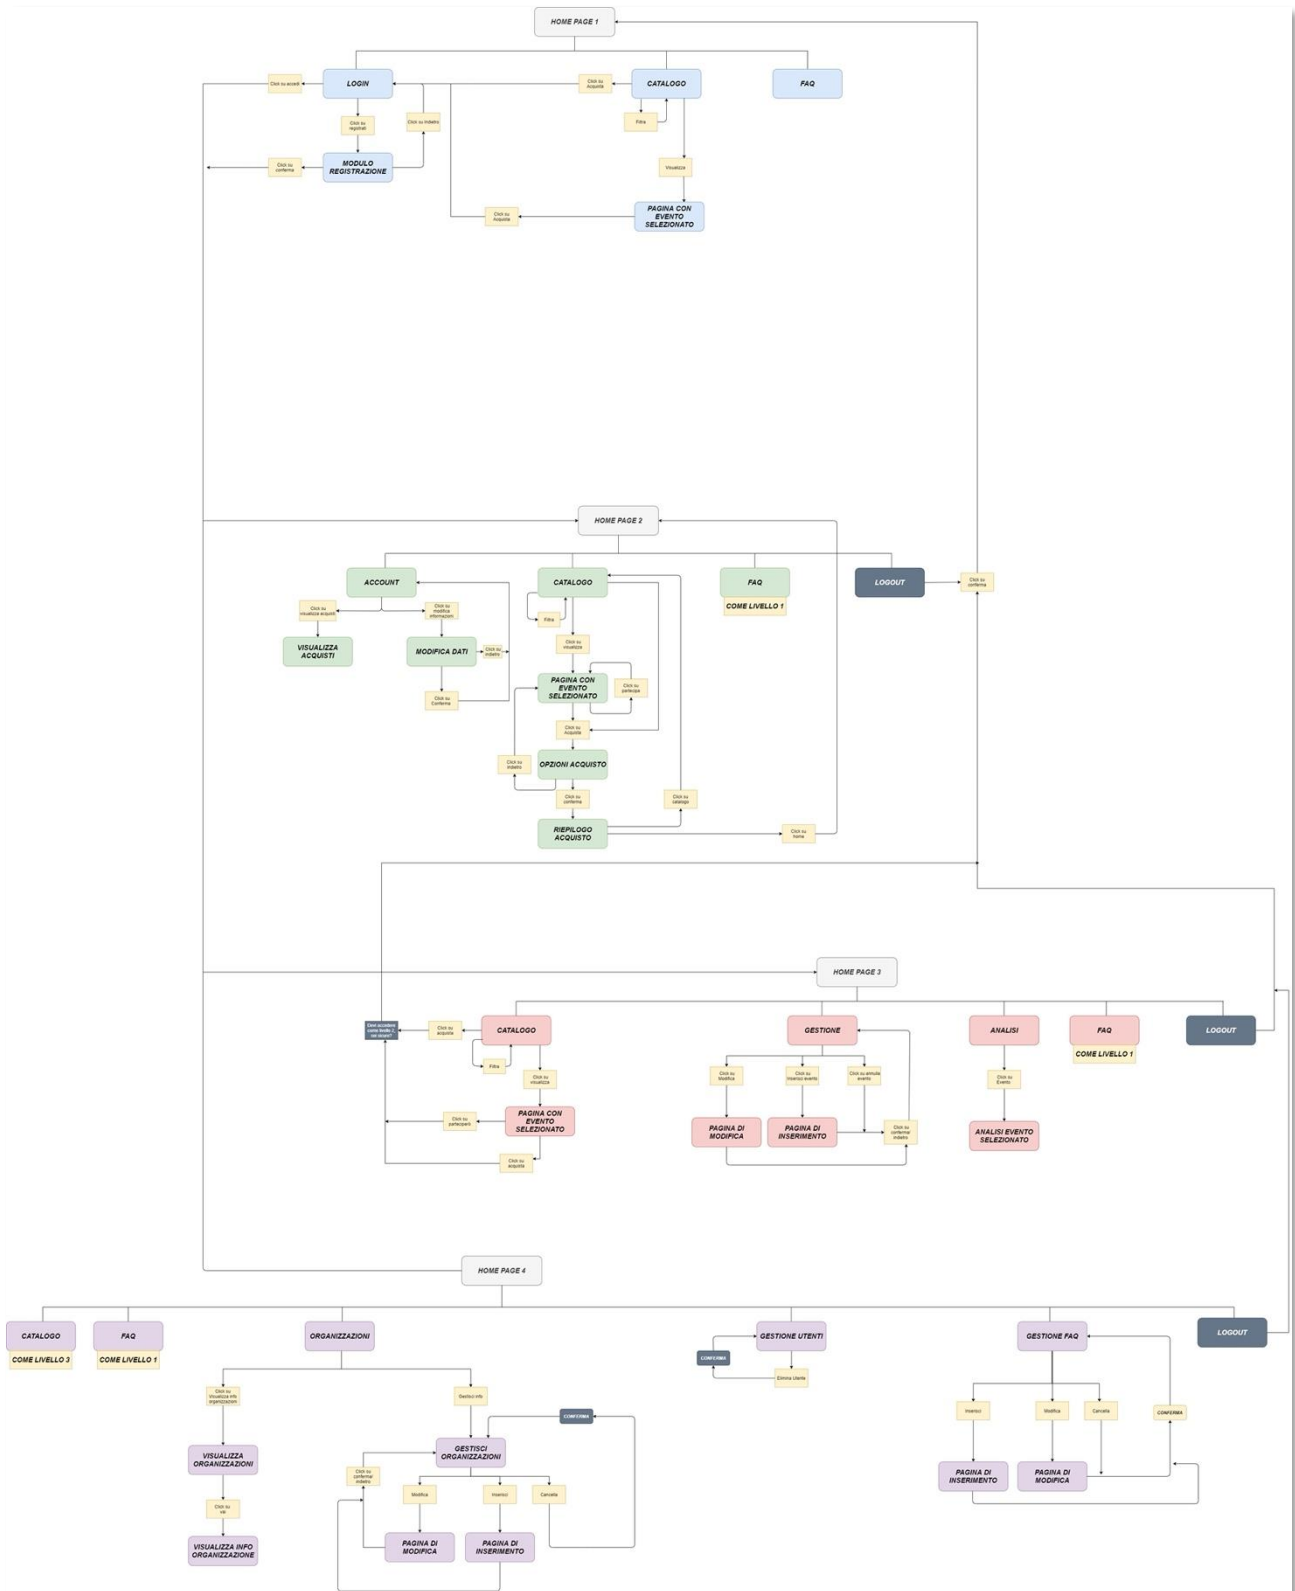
HOME PAGE 1

Click su accedi

LOGIN

Click su Acquista

CATALOGO

FAQ

Click su registrati

Click su Indietro

Filtra

Visualizza

Click su conferma

MODULO REGISTRAZIONE

Click su Acquista

PAGINA CON EVENTO SELEZIONATO

HOME PAGE 2

ACCOUNT

CATALOGO

FAQ

COME LIVELLO 1

LOGOUT

Click su conferma

Click su visualizza acquisti

Click su modifica informazioni

Filtra

VISUALIZZA ACQUISTI

MODIFICA DATI

Click su indietro

Click su visualizza

PAGINA CON EVENTO SELEZIONATO

Click su partecipa

Click su Conferma

Click su Acquista

Click su indietro

OPZIONI ACQUISTO

Click su conferma

Click su catalogo

RIEPILOGO ACQUISTO

Click su home

HOME PAGE 3

Devi accedere come livello 1, vai avanti?

Click su acquista

CATALOGO

GESTIONE

ANALISI

FAQ

COME LIVELLO 1

LOGOUT

Filtra

Click su visualizza

Click su Modifica

Click su Inserisci evento

Click su annulla evento

Click su Evento

Click su partecipa

PAGINA CON EVENTO SELEZIONATO

PAGINA DI MODIFICA

PAGINA DI INSERIMENTO

Click su conferma/ indietro

ANALISI EVENTO SELEZIONATO

Click su acquista

HOME PAGE 4

CATALOGO

COME LIVELLO 3

FAQ

COME LIVELLO 1

ORGANIZZAZIONI

GESTIONE UTENTI

GESTIONE FAQ

LOGOUT

CONFERMA

Elimina Utente

Click su visualizza info organizzazioni

Gestisci info

Inserisci

Modifica

Cancella

CONFERMA

CONFERMA

VISUALIZZA ORGANIZZAZIONI

GESTISCI ORGANIZZAZIONI

PAGINA DI INSERIMENTO

PAGINA DI MODIFICA

Click su conferma/ indietro

Click su vai

Modifica

Inserisci

Cancella

VISUALIZZA INFO ORGANIZZAZIONE

PAGINA DI MODIFICA

PAGINA DI INSERIMENTO